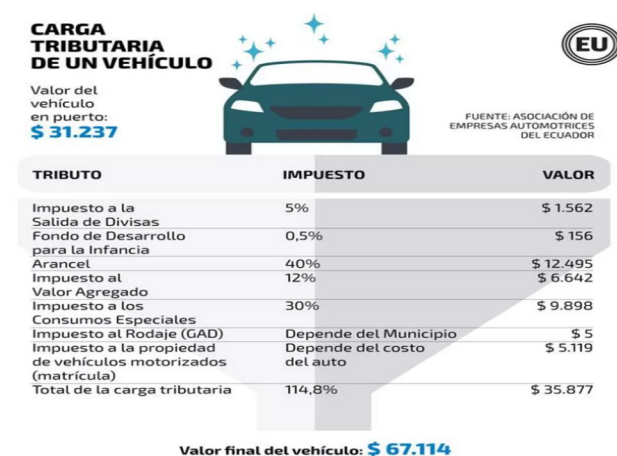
CARGA TRIBUTARIA DE UN VEHÍCULO

Valor del vehículo en puerto:
$ 31.237

EU

FUENTE: ASOCIACIÓN DE EMPRESAS AUTOMOTRICES DEL ECUADOR

| TRIBUTO | IMPUESTO | VALOR |
|---|---|---|
| Impuesto a la Salida de Divisas | 5% | $ 1.562 |
| Fondo de Desarrollo para la Infancia | 0,5% | $ 156 |
| Arancel | 40% | $ 12.495 |
| Impuesto al Valor Agregado | 12% | $ 6.642 |
| Impuesto a los Consumos Especiales | 30% | $ 9.898 |
| Impuesto al Rodaje (GAD) | Depende del Municipio | $ 5 |
| Impuesto a la propiedad de vehículos motorizados (matrícula) | Depende del costo del auto | $ 5.119 |
| Total de la carga tributaria | 114,8% | $ 35.877 |

Valor final del vehículo: $ 67.114